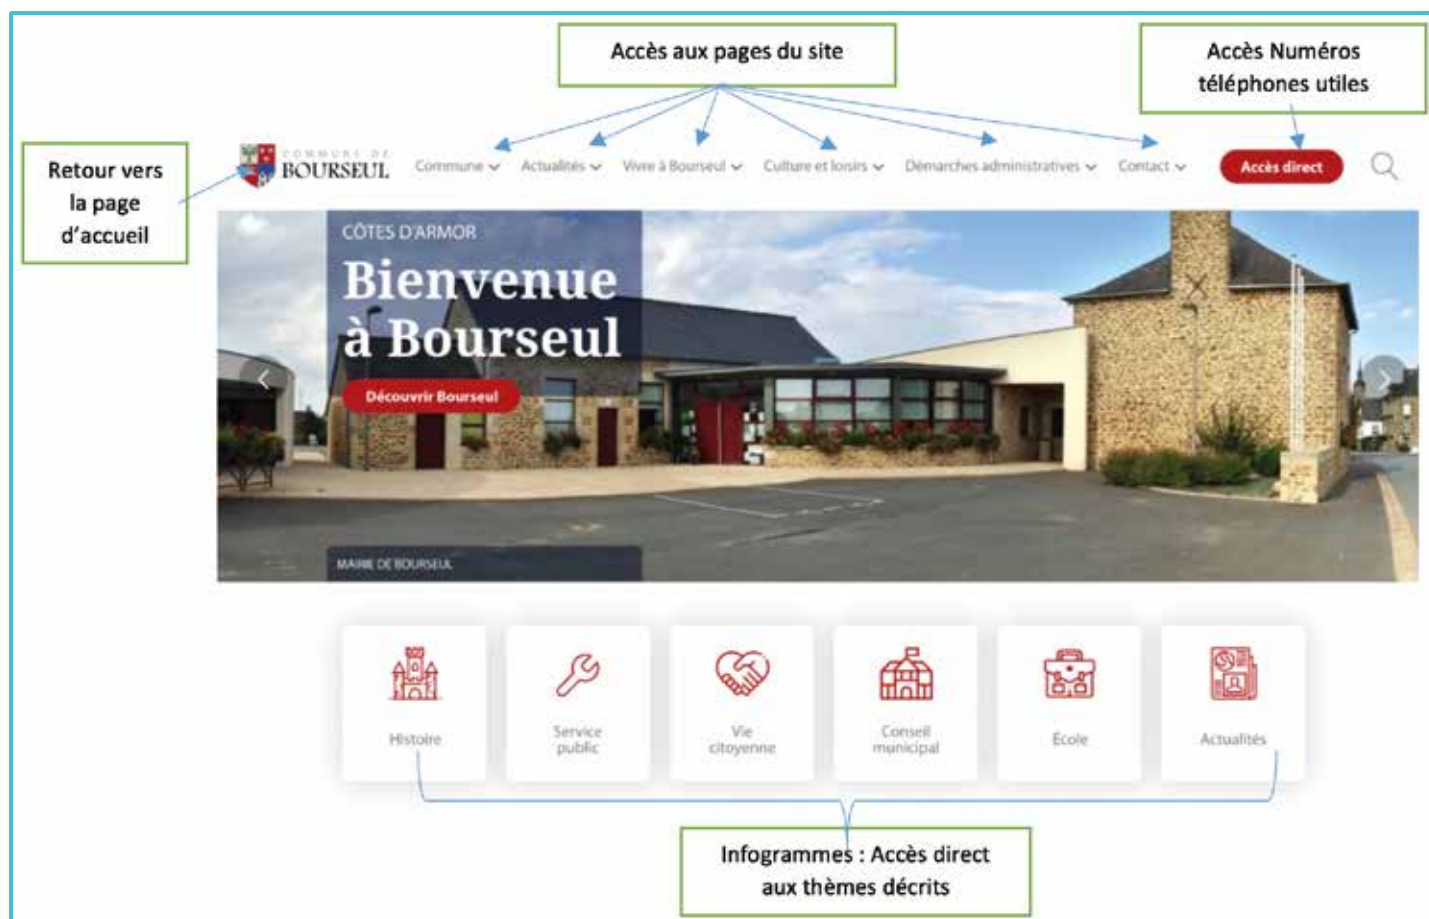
Accès aux pages du site

Accès Numéros téléphones utiles

Retour vers la page d'accueil

COMMUNE DE BOURSEUL

Commune Actualités Vivre à Bourseul Culture et loisirs Démarches administratives Contact

Accès direct

CÔTES D'ARMOR

Bienvenue à Bourseul

Découvrir Bourseul

MAIRIE DE BOURSEUL

Histoire

Service public

Vie citoyenne

Conseil municipal

École

Actualités

Infogrammes : Accès direct aux thèmes décrits